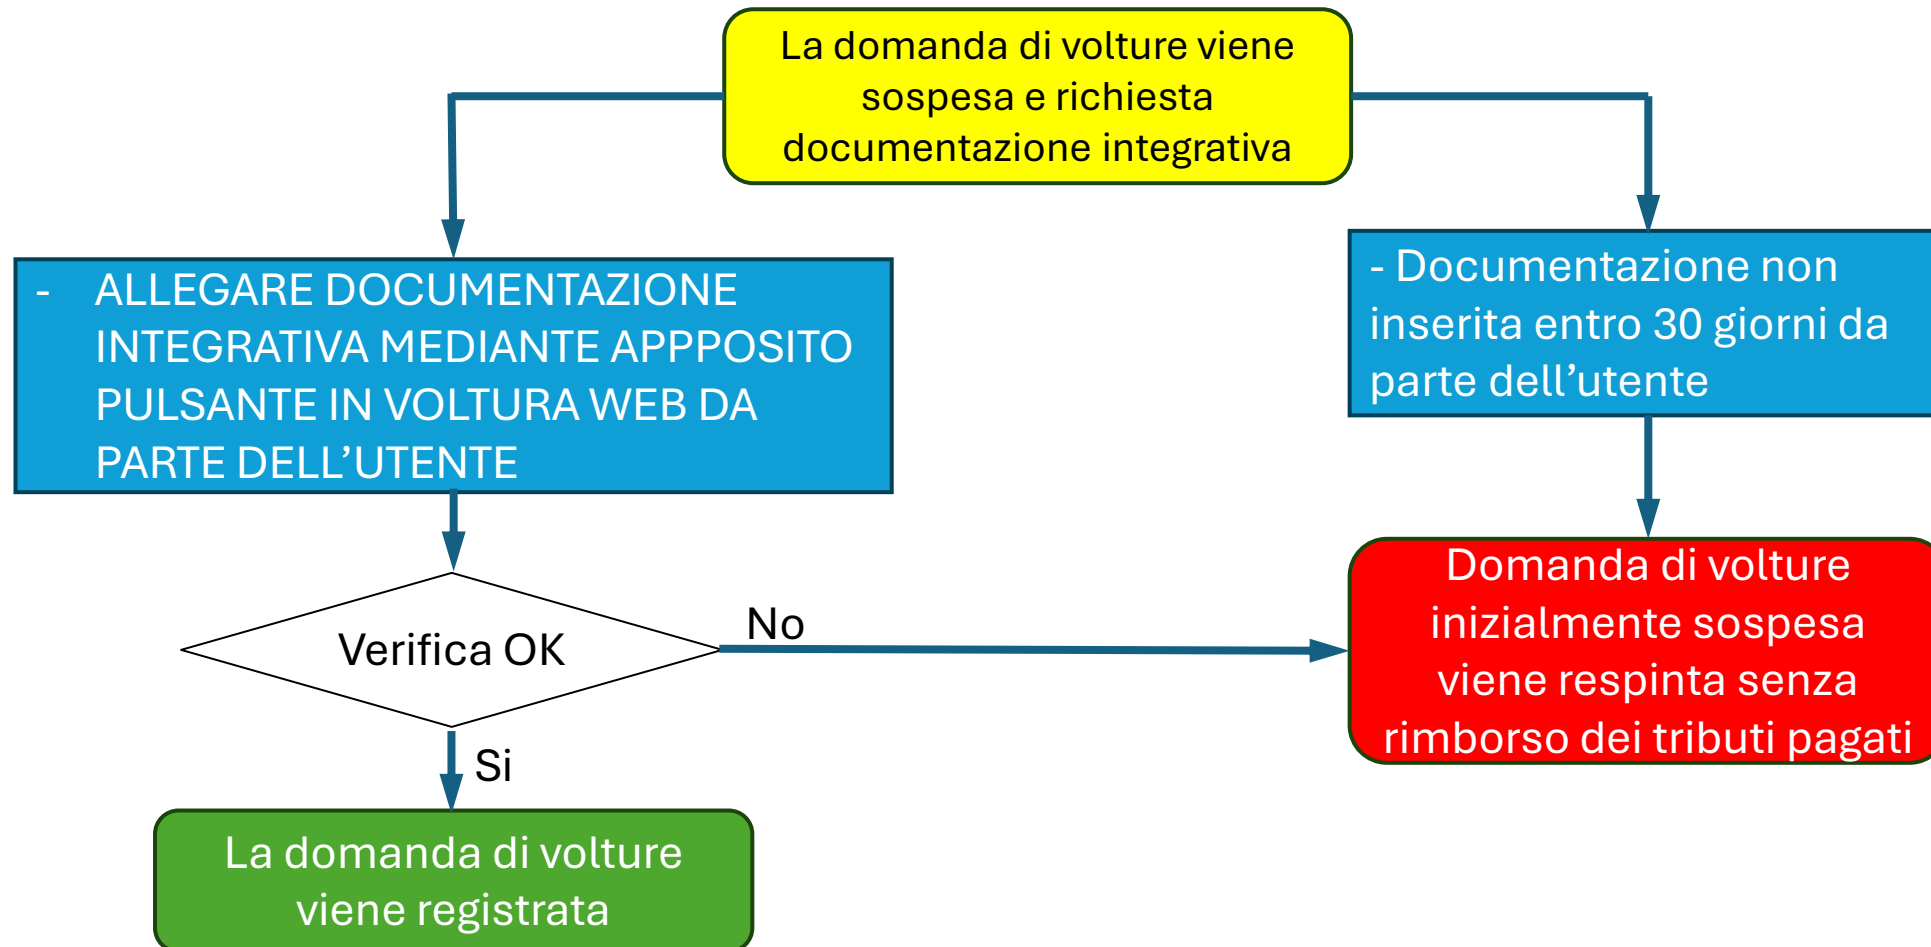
La domanda di volture viene sospesa e richiesta documentazione integrativa

- ALLEGARE DOCUMENTAZIONE INTEGRATIVA MEDIANTE APPPOSITO PULSANTE IN VOLTURA WEB DA PARTE DELL’UTENTE

- Documentazione non inserita entro 30 giorni da parte dell’utente

Verifica OK

No

Domanda di volture inizialmente sospesa viene respinta senza rimborso dei tributi pagati

Si

La domanda di volture viene registrata